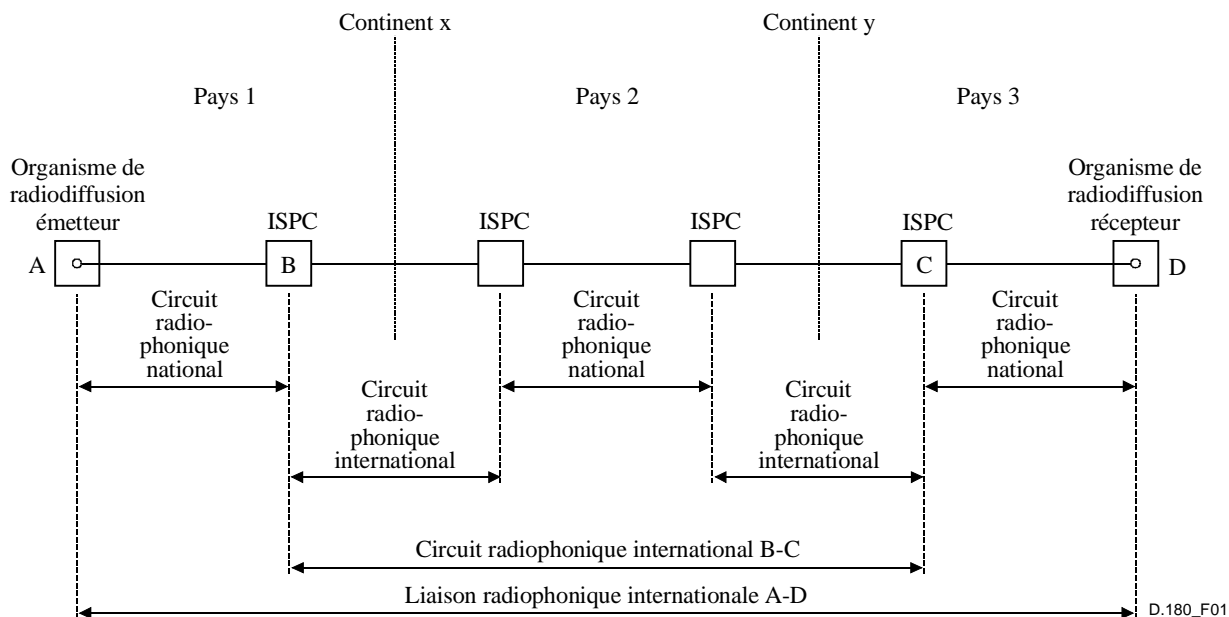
Continent x

Continent y

Pays 1

Pays 2

Pays 3

Organisme de radiodiffusion émetteur

ISPC

ISPC

ISPC

ISPC

Organisme de radiodiffusion récepteur

A

B

C

D

Circuit radiophonique national

Circuit radiophonique national

Circuit radiophonique national

Circuit radiophonique international

Circuit radiophonique international

Circuit radiophonique international B-C

Liaison radiophonique internationale A-D

D.180_F01